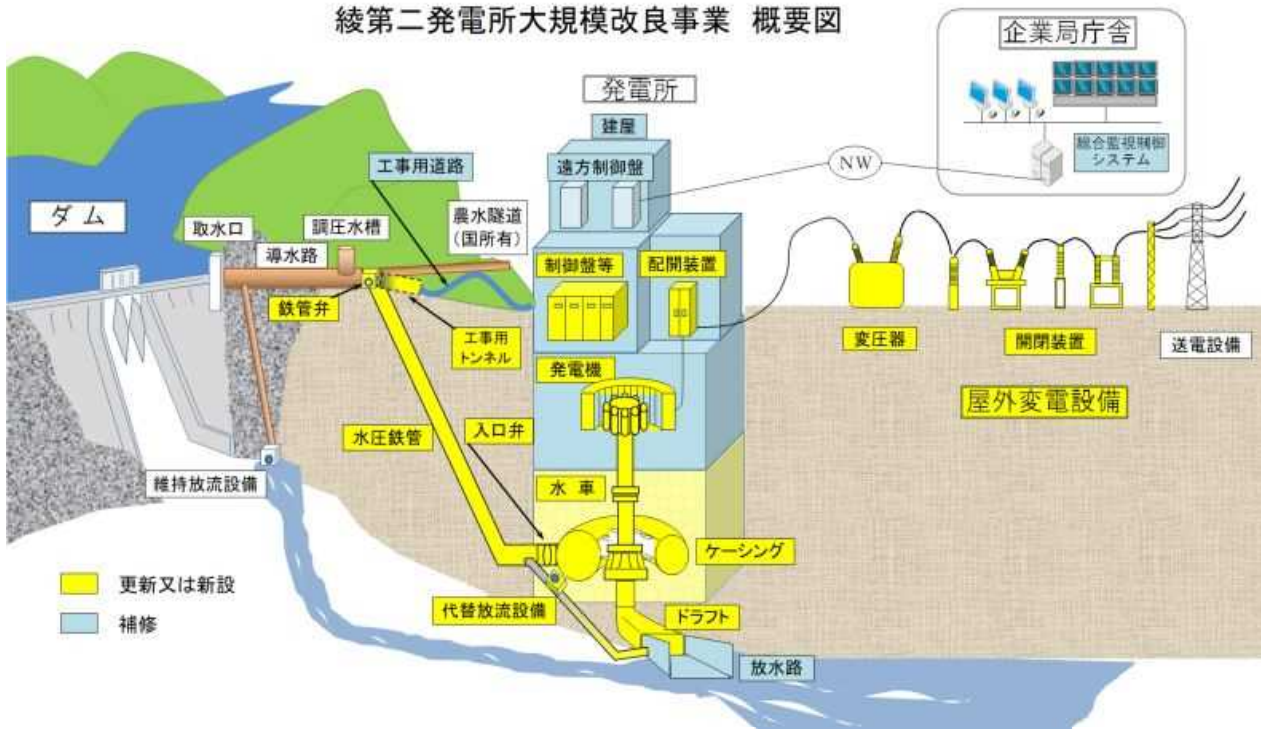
綾第二発電所大規模改良事業　概要図

企業局庁舎

総合監視制御システム

NW

発電所

建屋

遠方制御盤

工事用道路

ダム

取水口

調圧水槽

導水路

農水隧道
(国所有)

制御盤等

配開装置

鉄管弁

工事用
トンネル

変圧器

開閉装置

送電設備

発電機

屋外変電設備

水圧鉄管

入口弁

維持放流設備

水 車

ケーシング

更新又は新設

補修

代替放流設備

ドラフト

放水路